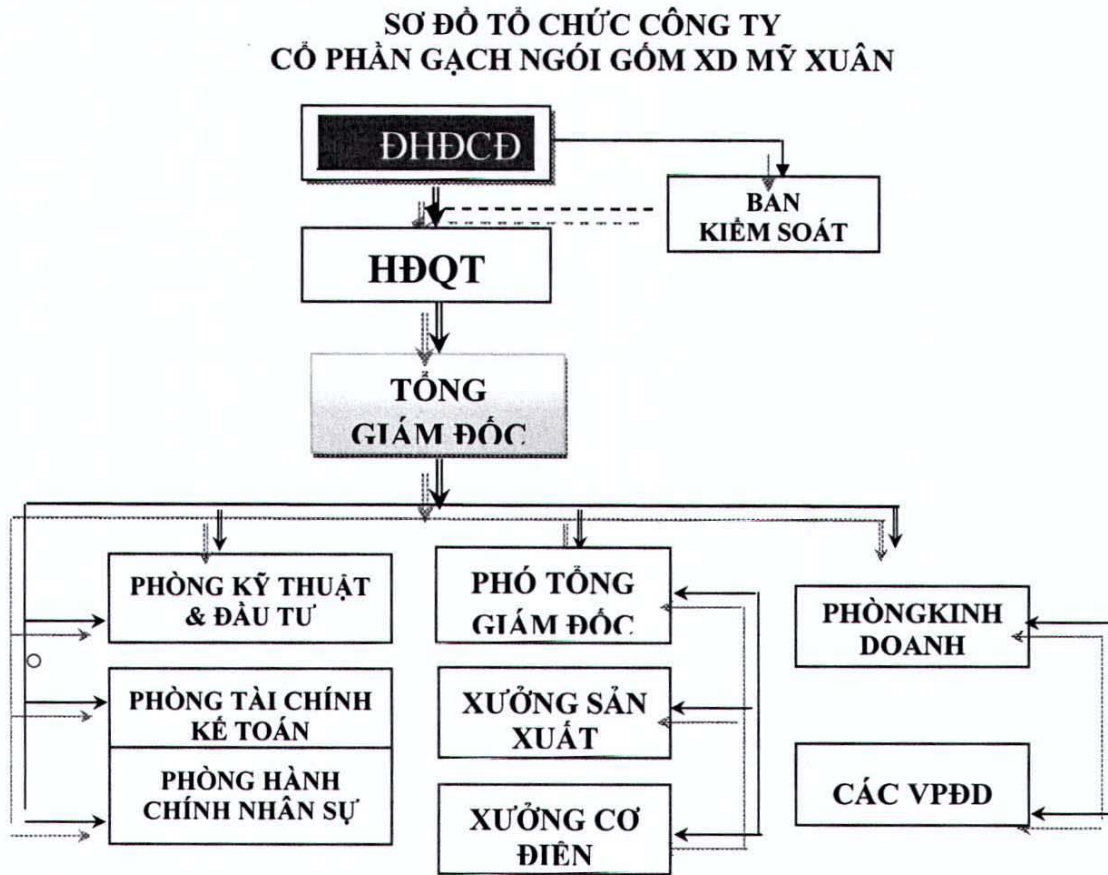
SƠ ĐỒ TỔ CHỨC CÔNG TY
CỔ PHẦN GẠCH NGÓI GỐM XD MỸ XUÂN

ĐHĐCĐ

BAN KIỂM SOÁT

HĐQT

TỔNG GIÁM ĐỐC

PHÒNG KỸ THUẬT & ĐẦU TƯ

PHÒNG TÀI CHÍNH KẾ TOÁN

PHÒNG HÀNH CHÍNH NHÂN SỰ

PHÓ TỔNG GIÁM ĐỐC

XƯỞNG SẢN XUẤT

XƯỞNG CƠ ĐIỆN

PHÒNGKINH DOANH

CÁC VPĐD